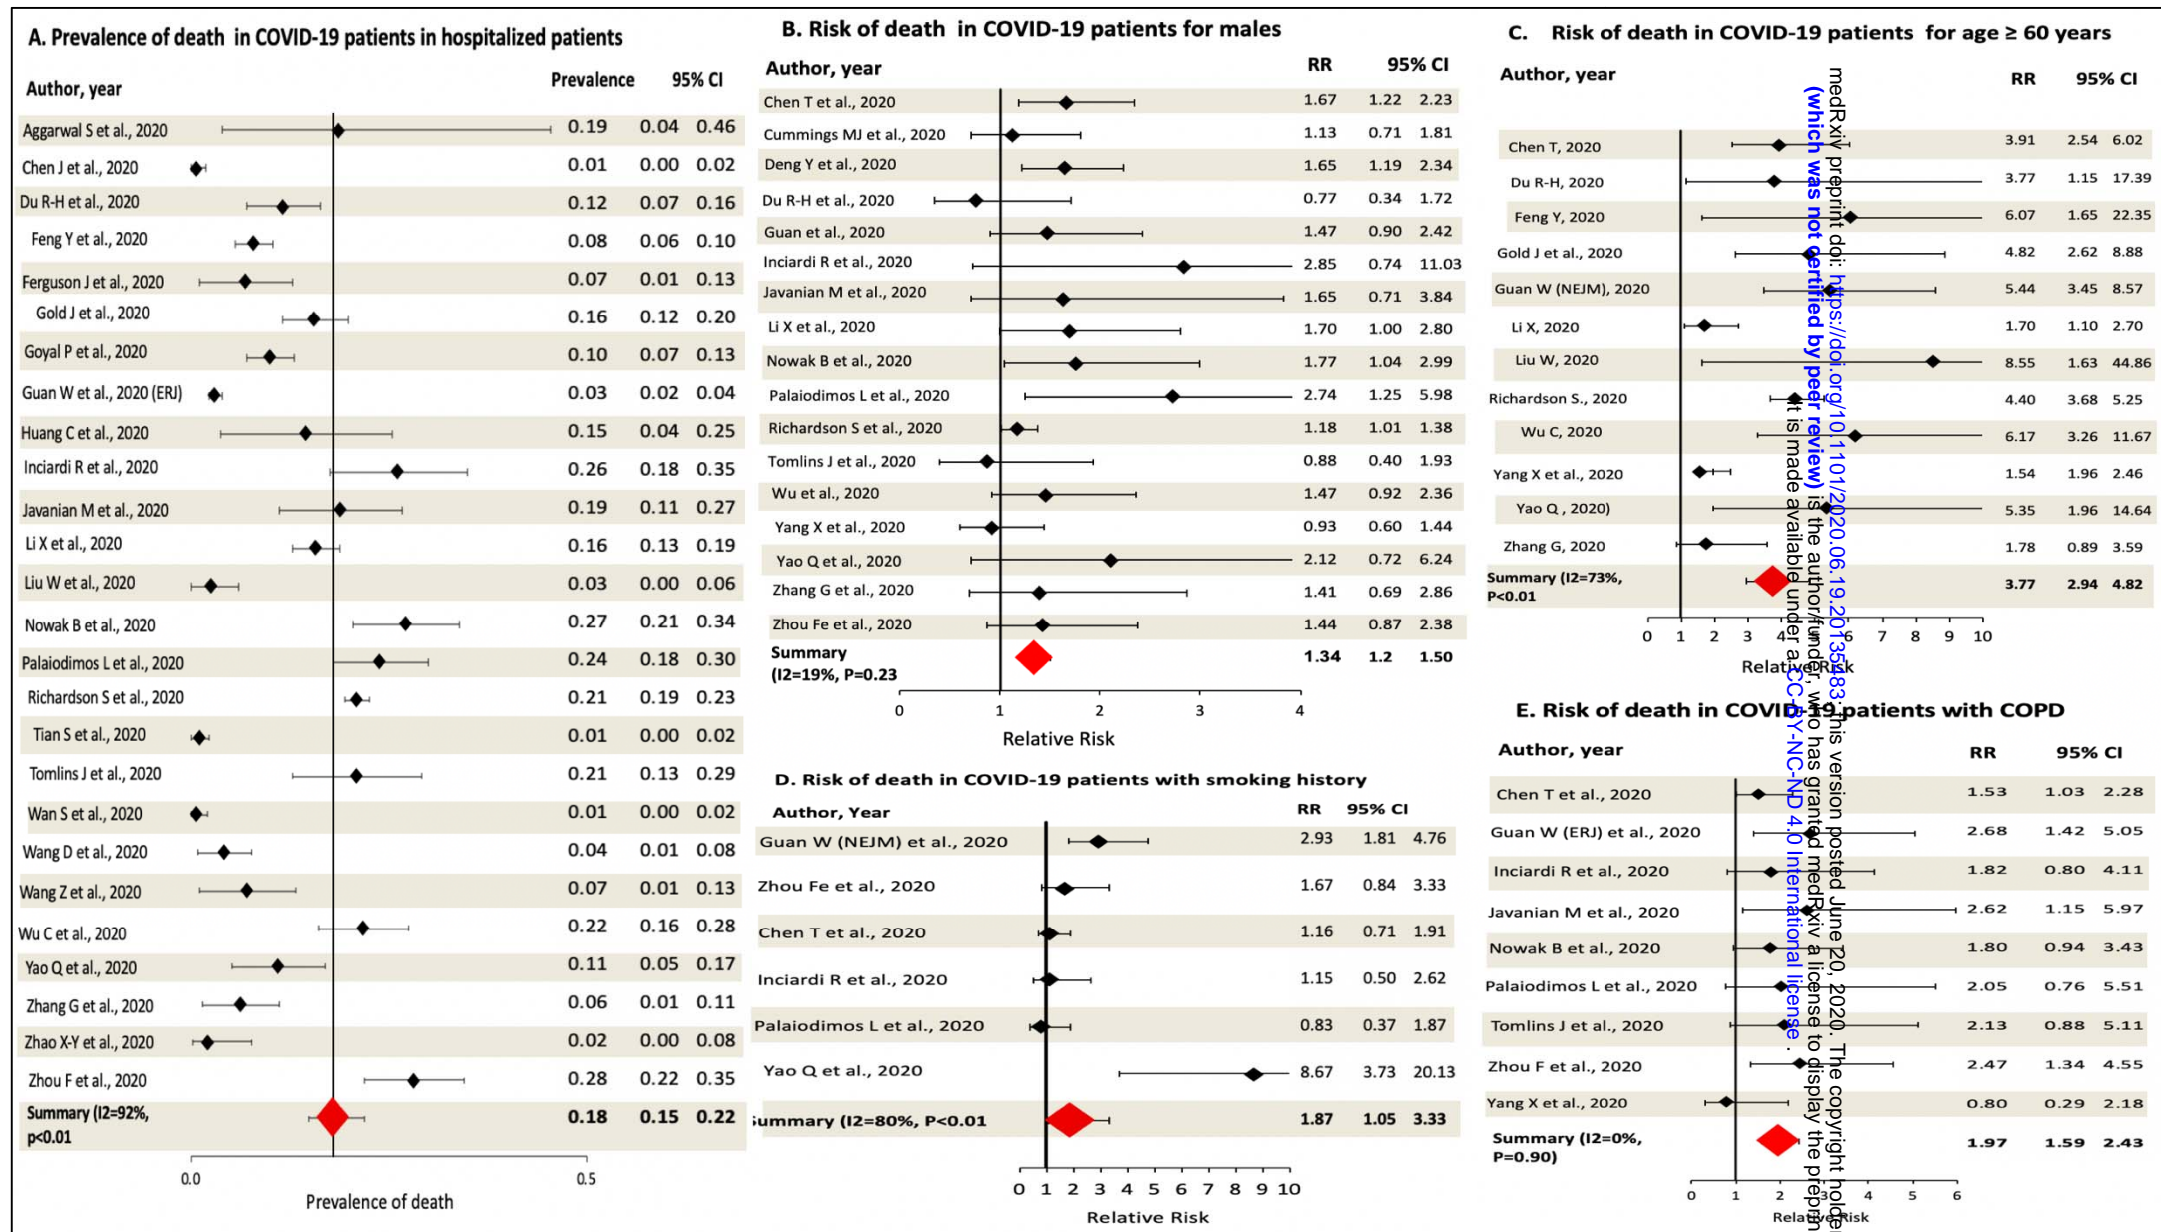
A. Prevalence of death in COVID-19 patients in hospitalized patients

| Author, year | Prevalence | 95% CI | |
|---|---|---|---|
| Aggarwal S et al., 2020 | 0.19 | 0.04 | 0.46 |
| Chen J et al., 2020 | 0.01 | 0.00 | 0.02 |
| Du R-H et al., 2020 | 0.12 | 0.07 | 0.16 |
| Feng Y et al., 2020 | 0.08 | 0.06 | 0.10 |
| Ferguson J et al., 2020 | 0.07 | 0.01 | 0.13 |
| Gold J et al., 2020 | 0.16 | 0.12 | 0.20 |
| Goyal P et al., 2020 | 0.10 | 0.07 | 0.13 |
| Guan W et al., 2020 (ERJ) | 0.03 | 0.02 | 0.04 |
| Huang C et al., 2020 | 0.15 | 0.04 | 0.25 |
| Inciardi R et al., 2020 | 0.26 | 0.18 | 0.35 |
| Javanian M et al., 2020 | 0.19 | 0.11 | 0.27 |
| Li X et al., 2020 | 0.16 | 0.13 | 0.19 |
| Liu W et al., 2020 | 0.03 | 0.00 | 0.06 |
| Nowak B et al., 2020 | 0.27 | 0.21 | 0.34 |
| Palaiodimos L et al., 2020 | 0.24 | 0.18 | 0.30 |
| Richardson S et al., 2020 | 0.21 | 0.19 | 0.23 |
| Tian S et al., 2020 | 0.01 | 0.00 | 0.02 |
| Tomlins J et al., 2020 | 0.21 | 0.13 | 0.29 |
| Wan S et al., 2020 | 0.01 | 0.00 | 0.02 |
| Wang D et al., 2020 | 0.04 | 0.01 | 0.08 |
| Wang Z et al., 2020 | 0.07 | 0.01 | 0.13 |
| Wu C et al., 2020 | 0.22 | 0.16 | 0.28 |
| Yao Q et al., 2020 | 0.11 | 0.05 | 0.17 |
| Zhang G et al., 2020 | 0.06 | 0.01 | 0.11 |
| Zhao X-Y et al., 2020 | 0.02 | 0.00 | 0.08 |
| Zhou F et al., 2020 | 0.28 | 0.22 | 0.35 |
| Summary (I2=92%, p<0.01 | 0.18 | 0.15 | 0.22 |

0.0 0.5
Prevalence of death

B. Risk of death in COVID-19 patients for males

| Author, year | RR | 95% CI | |
|---|---|---|---|
| Chen T et al., 2020 | 1.67 | 1.22 | 2.23 |
| Cummings MJ et al., 2020 | 1.13 | 0.71 | 1.81 |
| Deng Y et al., 2020 | 1.65 | 1.19 | 2.34 |
| Du R-H et al., 2020 | 0.77 | 0.34 | 1.72 |
| Guan et al., 2020 | 1.47 | 0.90 | 2.42 |
| Inciardi R et al., 2020 | 2.85 | 0.74 | 11.03 |
| Javanian M et al., 2020 | 1.65 | 0.71 | 3.84 |
| Li X et al., 2020 | 1.70 | 1.00 | 2.80 |
| Nowak B et al., 2020 | 1.77 | 1.04 | 2.99 |
| Palaiodimos L et al., 2020 | 2.74 | 1.25 | 5.98 |
| Richardson S et al., 2020 | 1.18 | 1.01 | 1.38 |
| Tomlins J et al., 2020 | 0.88 | 0.40 | 1.93 |
| Wu et al., 2020 | 1.47 | 0.92 | 2.36 |
| Yang X et al., 2020 | 0.93 | 0.60 | 1.44 |
| Yao Q et al., 2020 | 2.12 | 0.72 | 6.24 |
| Zhang G et al., 2020 | 1.41 | 0.69 | 2.86 |
| Zhou Fe et al., 2020 | 1.44 | 0.87 | 2.38 |
| Summary (I2=19%, P=0.23 | 1.34 | 1.2 | 1.50 |

0 1 2 3 4
Relative Risk

C. Risk of death in COVID-19 patients for age ≥ 60 years

| Author, year | RR | 95% CI | |
|---|---|---|---|
| Chen T, 2020 | 3.91 | 2.54 | 6.02 |
| Du R-H, 2020 | 3.77 | 1.15 | 17.39 |
| Feng Y, 2020 | 6.07 | 1.65 | 22.35 |
| Gold J et al., 2020 | 4.82 | 2.62 | 8.88 |
| Guan W (NEJM), 2020 | 5.44 | 3.45 | 8.57 |
| Li X, 2020 | 1.70 | 1.10 | 2.70 |
| Liu W, 2020 | 8.55 | 1.63 | 44.86 |
| Richardson S., 2020 | 4.40 | 3.68 | 5.25 |
| Wu C, 2020 | 6.17 | 3.26 | 11.67 |
| Yang X et al., 2020 | 1.54 | 1.96 | 2.46 |
| Yao Q , 2020) | 5.35 | 1.96 | 14.64 |
| Zhang G, 2020 | 1.78 | 0.89 | 3.59 |
| Summary (I2=73%, P<0.01 | 3.77 | 2.94 | 4.82 |

0 1 2 3 4 5 6 7 8 9 10
Relative Risk

D. Risk of death in COVID-19 patients with smoking history

| Author, Year | RR | 95% CI | |
|---|---|---|---|
| Guan W (NEJM) et al., 2020 | 2.93 | 1.81 | 4.76 |
| Zhou Fe et al., 2020 | 1.67 | 0.84 | 3.33 |
| Chen T et al., 2020 | 1.16 | 0.71 | 1.91 |
| Inciardi R et al., 2020 | 1.15 | 0.50 | 2.62 |
| Palaiodimos L et al., 2020 | 0.83 | 0.37 | 1.87 |
| Yao Q et al., 2020 | 8.67 | 3.73 | 20.13 |
| ummary (I2=80%, P<0.01 | 1.87 | 1.05 | 3.33 |

0 1 2 3 4 5 6 7 8 9 10
Relative Risk

E. Risk of death in COVID-19 patients with COPD

| Author, year | RR | 95% CI | |
|---|---|---|---|
| Chen T et al., 2020 | 1.53 | 1.03 | 2.28 |
| Guan W (ERJ) et al., 2020 | 2.68 | 1.42 | 5.05 |
| Inciardi R et al., 2020 | 1.82 | 0.80 | 4.11 |
| Javanian M et al., 2020 | 2.62 | 1.15 | 5.97 |
| Nowak B et al., 2020 | 1.80 | 0.94 | 3.43 |
| Palaiodimos L et al., 2020 | 2.05 | 0.76 | 5.51 |
| Tomlins J et al., 2020 | 2.13 | 0.88 | 5.11 |
| Zhou F et al., 2020 | 2.47 | 1.34 | 4.55 |
| Yang X et al., 2020 | 0.80 | 0.29 | 2.18 |
| Summary (I2=0%, P=0.90) | 1.97 | 1.59 | 2.43 |

0 1 2 3 4 5 6
Relative Risk

medRxiv preprint doi: https://doi.org/10.1101/2020.06.19.20135483; this version posted June 20, 2020. The copyright holde (which was not certified by peer review) is the author/funder, who has granted medRxiv a license to display the prepri It is made available under a CC-BY-NC-ND 4.0 International license .